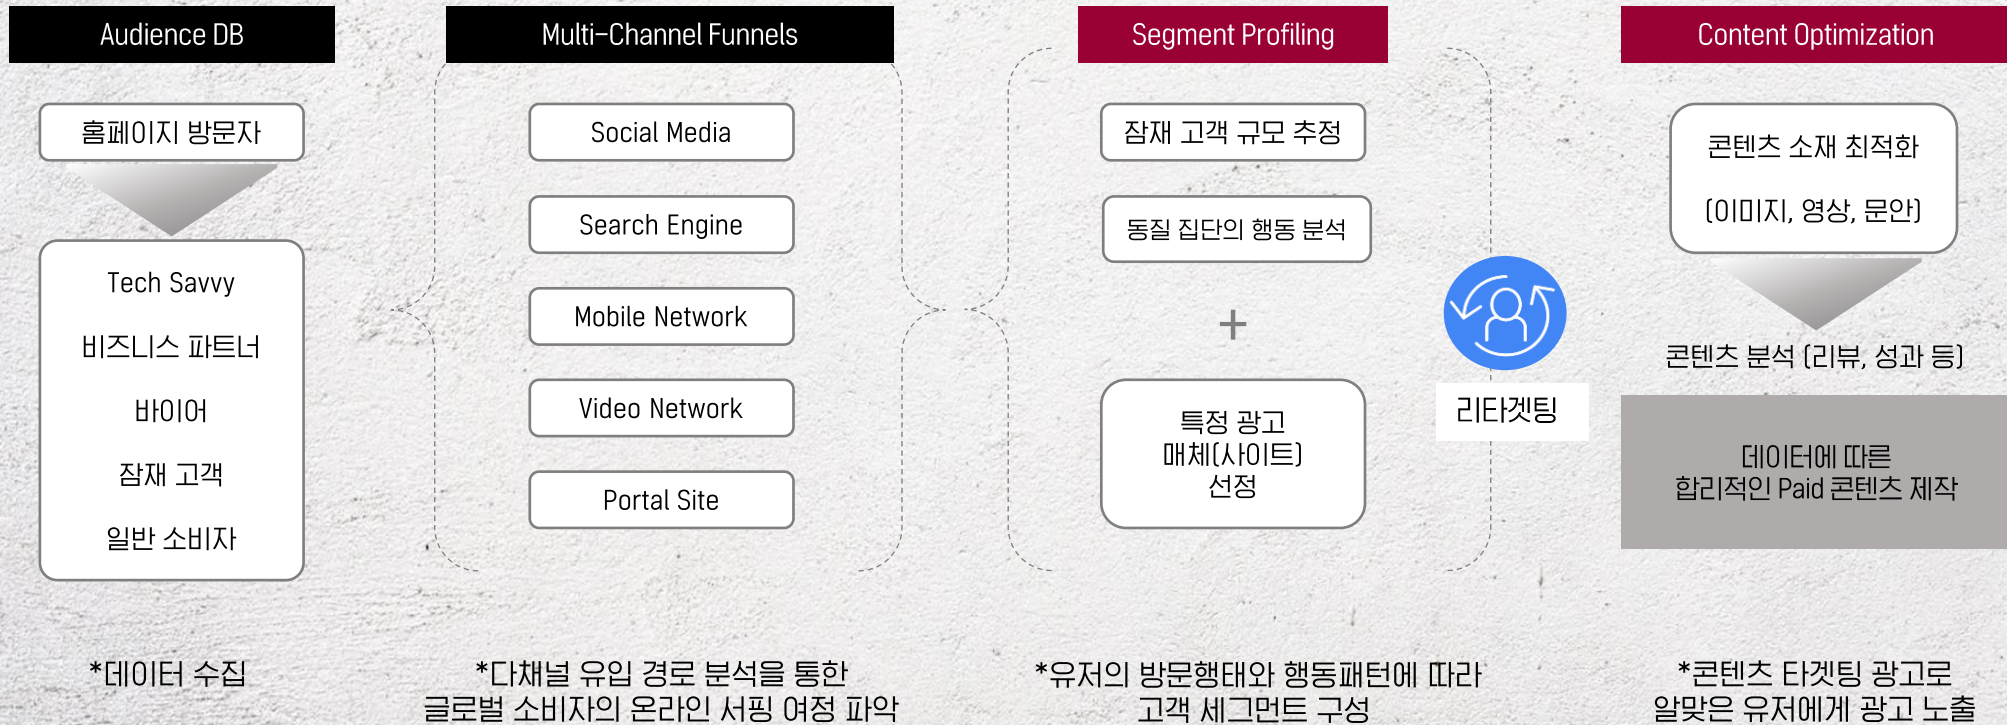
Audience DB

홈페이지 방문자

Tech Savvy

비즈니스 파트너

바이어

잠재 고객

일반 소비자

*데이터 수집

Multi-Channel Funnels

Social Media

Search Engine

Mobile Network

Video Network

Portal Site

*다채널 유입 경로 분석을 통한 글로벌 소비자의 온라인 서핑 여정 파악

Segment Profiling

잠재 고객 규모 추정

동질 집단의 행동 분석

+

특정 광고 매체(사이트) 선정

리타겟팅

*유저의 방문행태와 행동패턴에 따라 고객 세그먼트 구성

Content Optimization

콘텐츠 소재 최적화

(이미지, 영상, 문안)

콘텐츠 분석 (리뷰, 성과 등)

데이터에 따른 합리적인 Paid 콘텐츠 제작

*콘텐츠 타겟팅 광고로 알맞은 유저에게 광고 노출